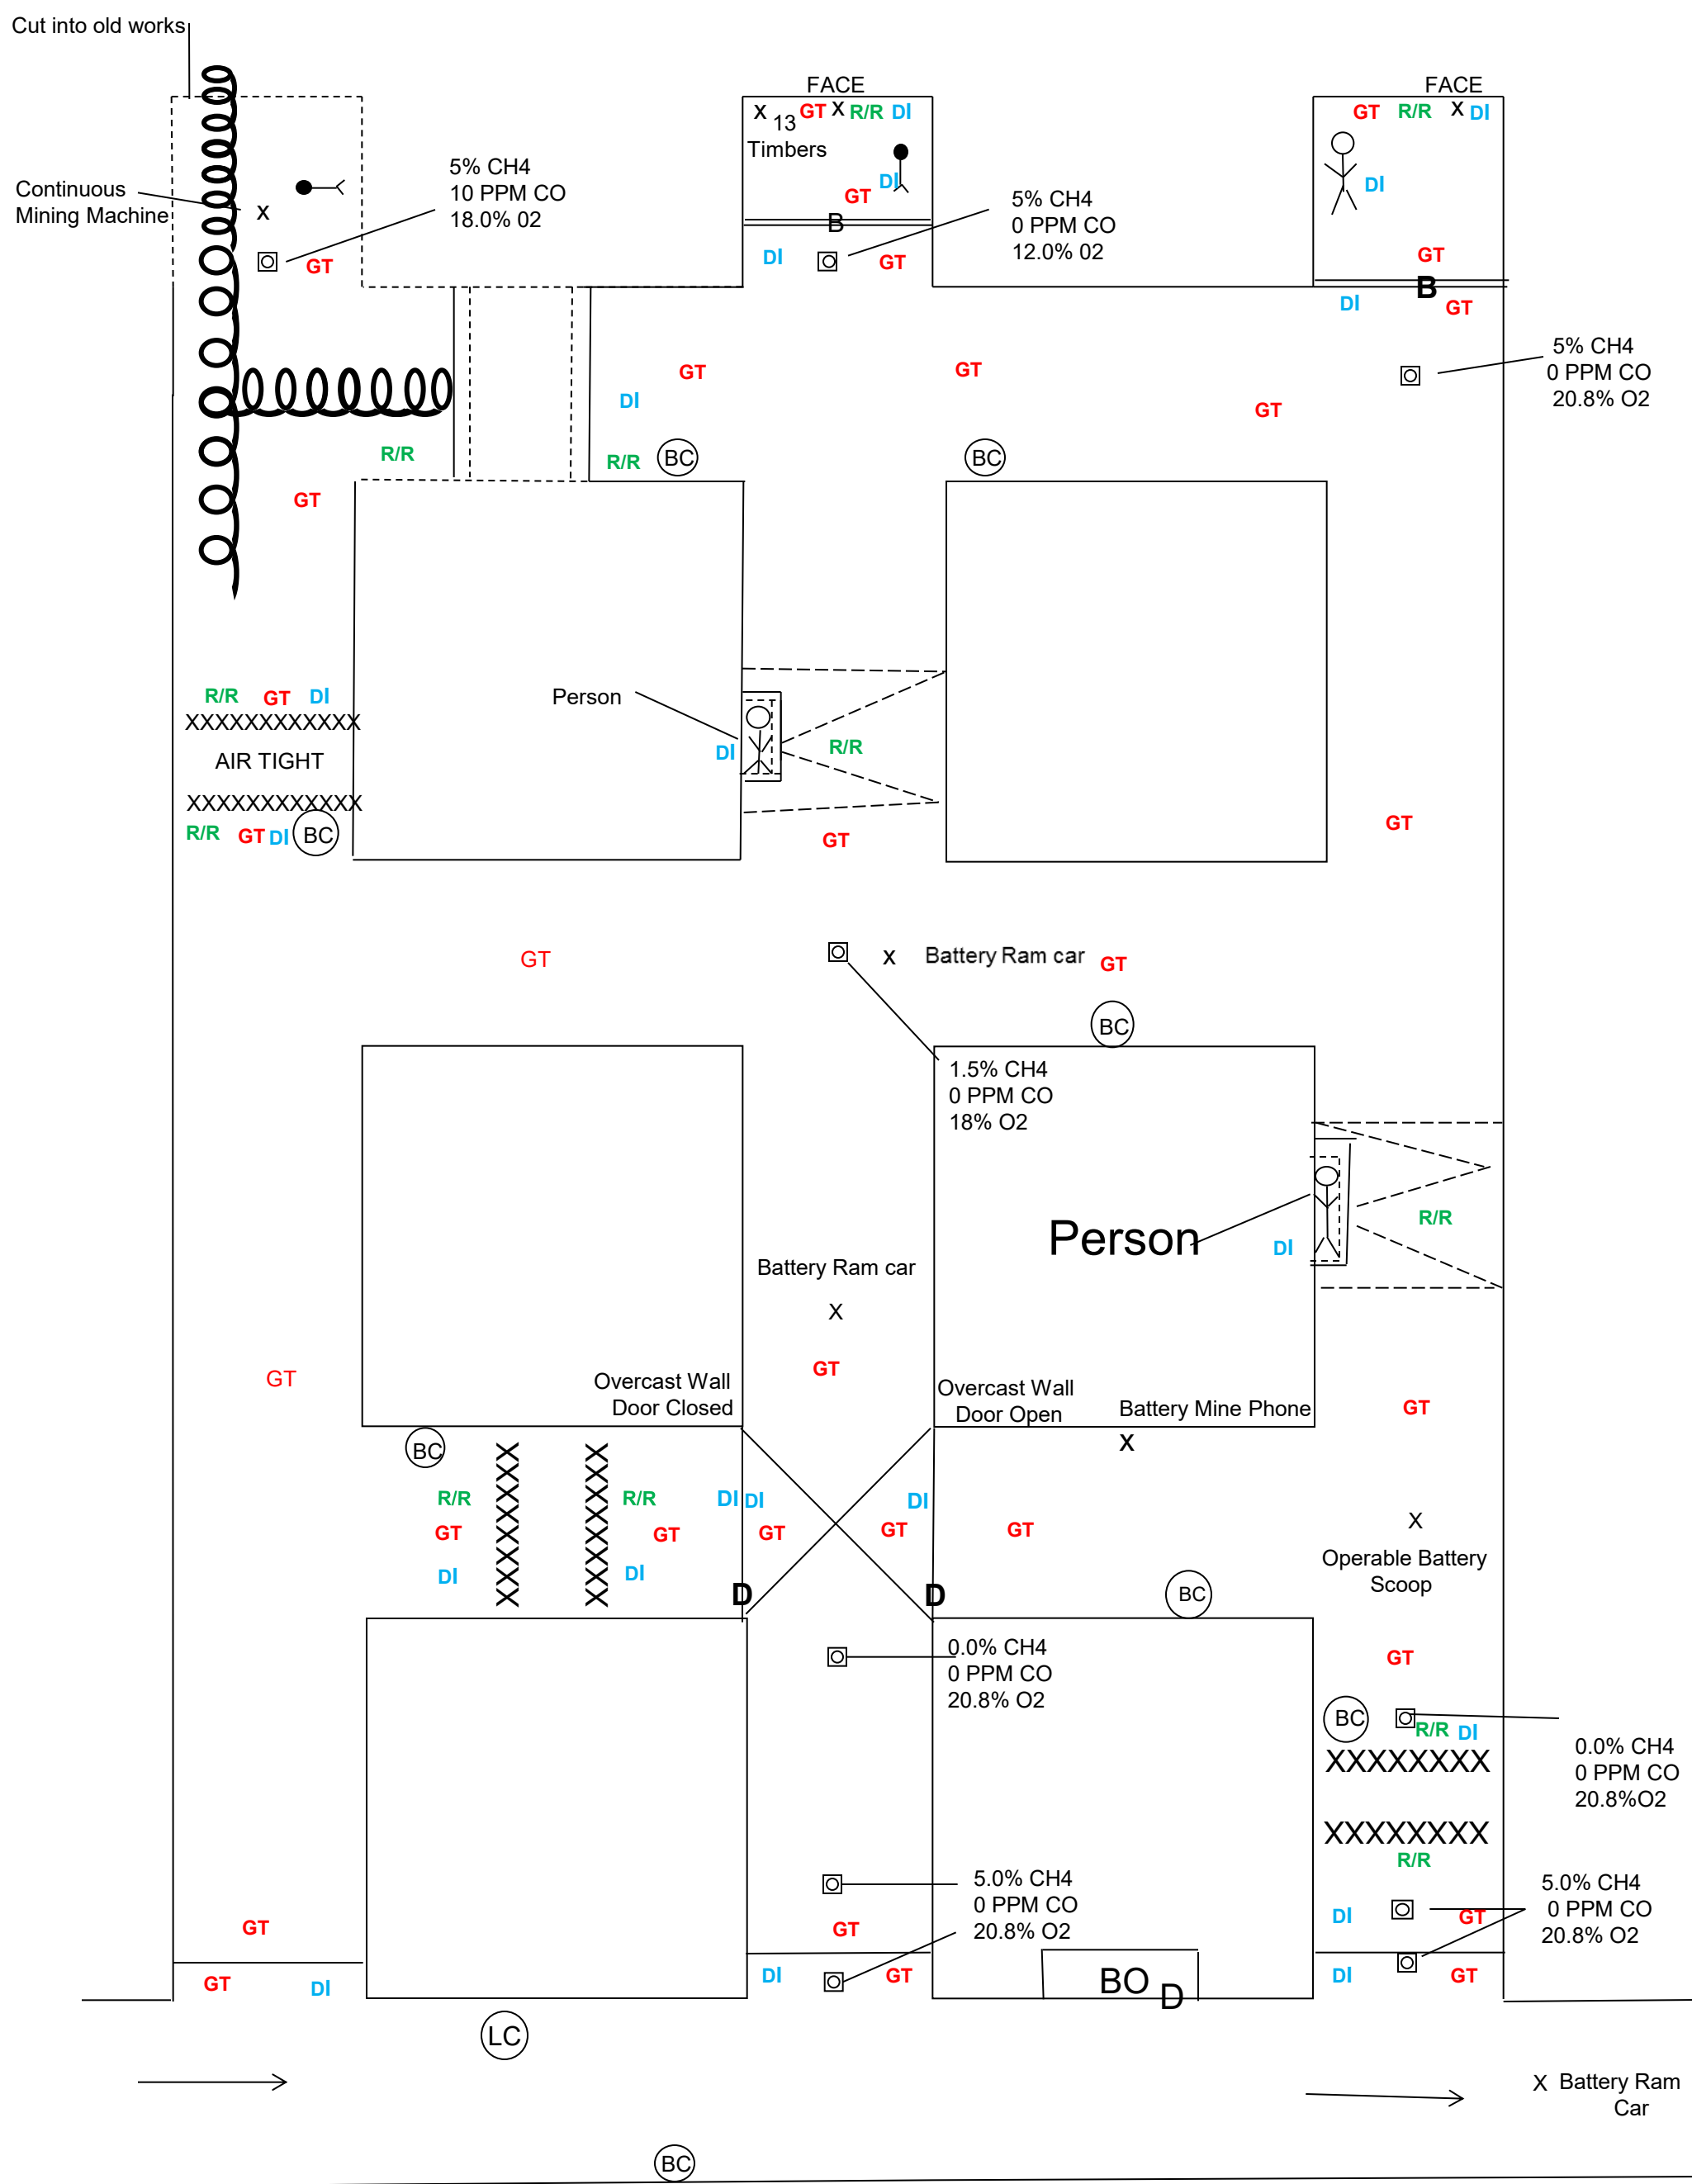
Cut into old works

FACE

FACE

X 13 GT X R/R DI

GT R/R X DI

Timbers

DI

GT DI

B

Continuous Mining Machine

X

5% CH4
10 PPM CO
18.0% 02

GT

DI

GT

5% CH4
0 PPM CO
12.0% 02

GT

B

DI

GT

5% CH4
0 PPM CO
20.8% O2

GT

DI

GT

GT

R/R

R/R

BC

BC

GT

R/R GT DI
XXXXXXXXXXXX
AIR TIGHT
XXXXXXXXXXXX
R/R GT DI BC

Person

DI

R/R

GT

GT

GT

X Battery Ram car GT

BC

1.5% CH4
0 PPM CO
18% O2

Person

DI

R/R

Battery Ram car
X

GT

GT

Overcast Wall
Door Closed

Overcast Wall
Door Open

Battery Mine Phone
X

GT

BC

R/R
GT
DI

R/R
GT
DI

DI DI

GT

DI
GT

GT

X
Operable Battery Scoop

D

D

BC

0.0% CH4
0 PPM CO
20.8% O2

GT

BC

R/R DI

XXXXXXXX

XXXXXXXX

R/R

0.0% CH4
0 PPM CO
20.8%O2

5.0% CH4
0 PPM CO
20.8% O2

GT

DI

GT

5.0% CH4
0 PPM CO
20.8% O2

GT

GT

DI

DI

GT

BO D

DI

GT

LC

X Battery Ram Car

BC